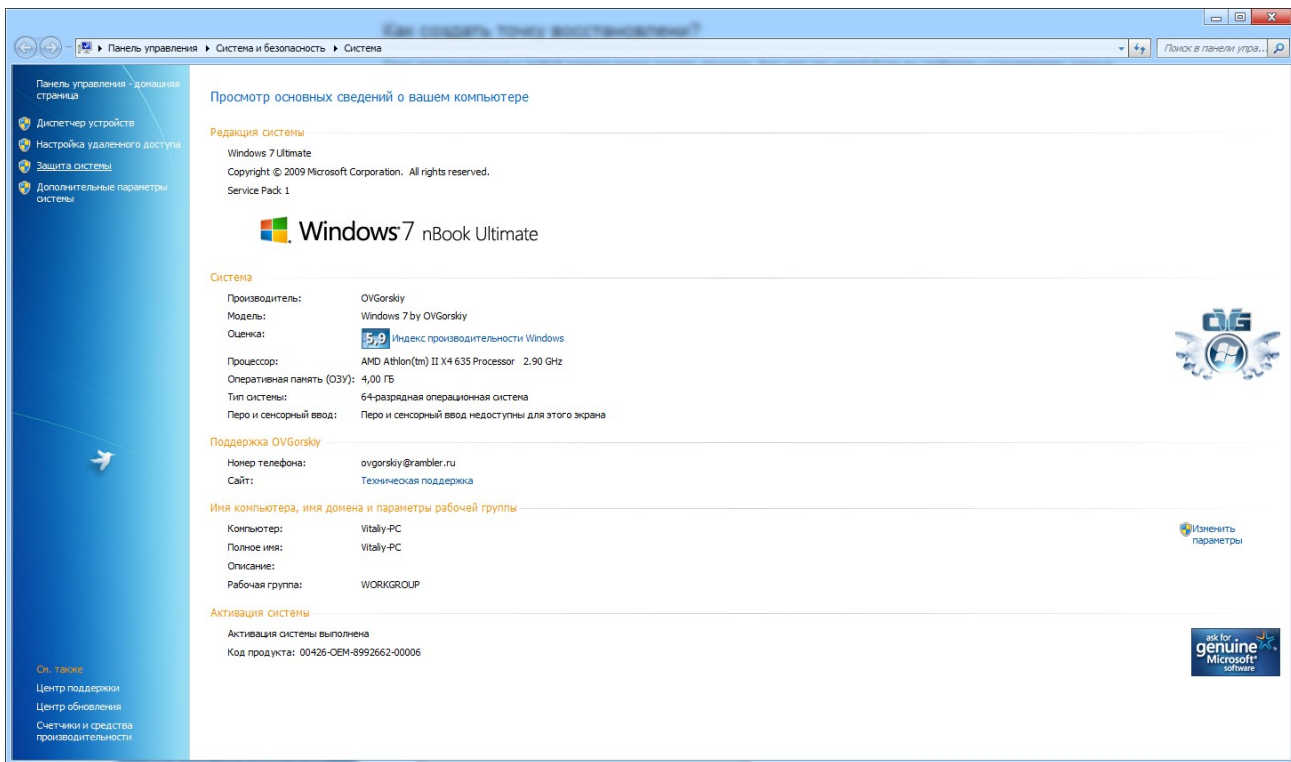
Как создать точку восстановления?

Панель управления ▸ Система и безопасность ▸ Система

Поиск в панели упра...

Панель управления - домашняя страница

Диспетчер устройств

Настройка удаленного доступа

Защита системы

Дополнительные параметры системы

См. также

Центр поддержки

Центр обновления

Счетчики и средства производительности

Просмотр основных сведений о вашем компьютере

Редакция системы

Windows 7 Ultimate

Copyright © 2009 Microsoft Corporation. All rights reserved.

Service Pack 1

Windows 7 nBook Ultimate

Система

| | |
|---|---|
| Производитель: | OVGorskiy |
| Модель: | Windows 7 by OVGorskiy |
| Оценка: | 5,9 Индекс производительности Windows |
| Процессор: | AMD Athlon(tm) II X4 635 Processor 2.90 GHz |
| Оперативная память (ОЗУ): | 4,00 ГБ |
| Тип системы: | 64-разрядная операционная система |
| Перо и сенсорный ввод: | Перо и сенсорный ввод недоступны для этого экрана |

OVG

Поддержка OVGorskiy

| | |
|---|---|
| Номер телефона: | ovgorskiy@rambler.ru |
| Сайт: | Техническая поддержка |

Имя компьютера, имя домена и параметры рабочей группы

| | |
|---|---|
| Компьютер: | Vitaliy-PC |
| Полное имя: | Vitaliy-PC |
| Описание: | |
| Рабочая группа: | WORKGROUP |

Изменить параметры

Активация системы

Активация системы выполнена

Код продукта: 00426-OEM-8992662-00006

ask for genuine Microsoft software